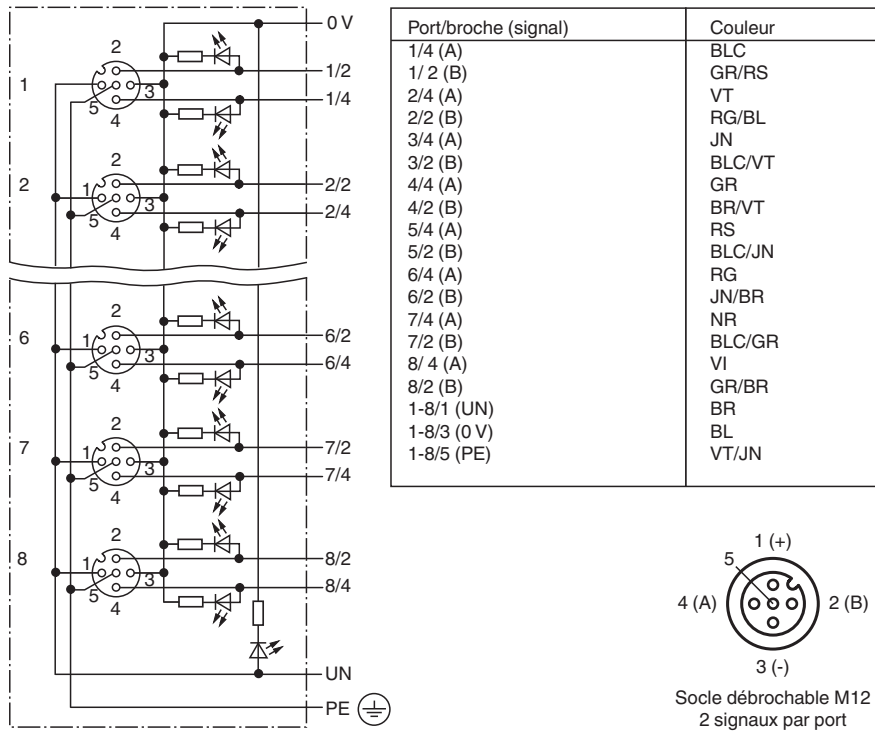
0 V

2

1/2

1

3

1/4

5

4

2

2/2

2

1

3

2/4

5

4

2

6/2

6

1

3

6/4

5

4

2

7/2

7

1

3

7/4

5

4

2

8/2

8

1

3

8/4

5

4

UN

PE

| Port/broche (signal) | Couleur |
|---|---|
| 1/4 (A) | BLC |
| 1/ 2 (B) | GR/RS |
| 2/4 (A) | VT |
| 2/2 (B) | RG/BL |
| 3/4 (A) | JN |
| 3/2 (B) | BLC/VT |
| 4/4 (A) | GR |
| 4/2 (B) | BR/VT |
| 5/4 (A) | RS |
| 5/2 (B) | BLC/JN |
| 6/4 (A) | RG |
| 6/2 (B) | JN/BR |
| 7/4 (A) | NR |
| 7/2 (B) | BLC/GR |
| 8/ 4 (A) | VI |
| 8/2 (B) | GR/BR |
| 1-8/1 (UN) | BR |
| 1-8/3 (0 V) | BL |
| 1-8/5 (PE) | VT/JN |

1 (+)

5

4 (A)

2 (B)

3 (-)

Socle débrochable M12
2 signaux par port